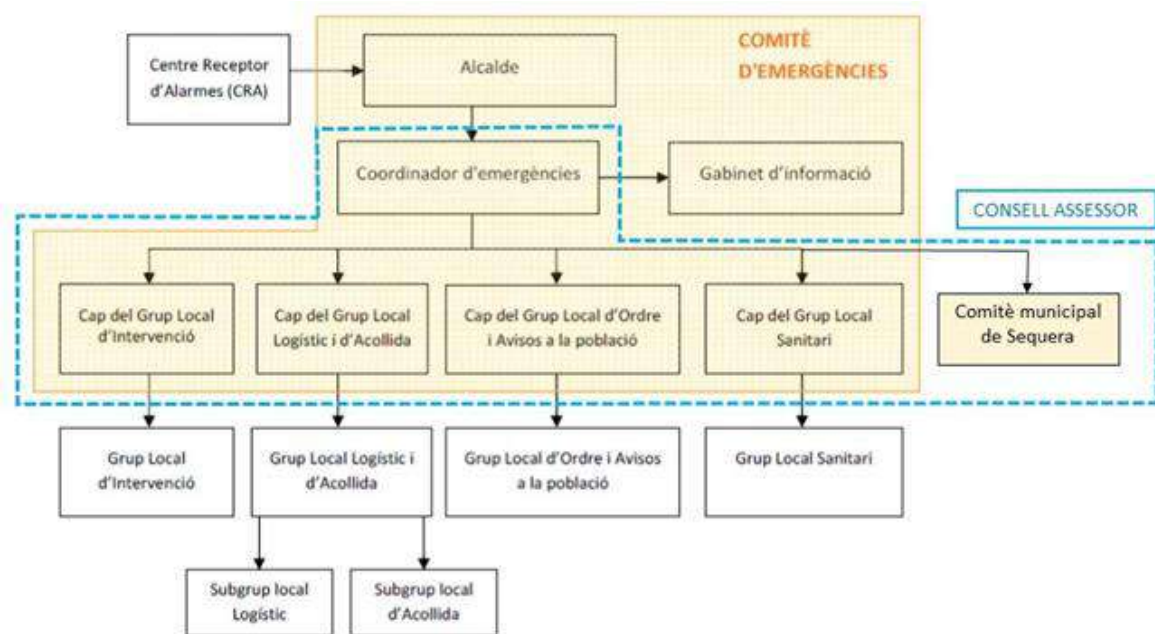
COMITÈ D'EMERGÈNCIES

Centre Receptor d'Alarmes (CRA)

Alcalde

Coordinador d'emergències

Gabinet d'informació

CONSELL ASSESSOR

Cap del Grup Local d'Intervenció

Cap del Grup Local Logístic i d'Acollida

Cap del Grup Local d'Ordre i Avisos a la població

Cap del Grup Local Sanitari

Comitè municipal de Sequera

Grup Local d'Intervenció

Grup Local Logístic i d'Acollida

Grup Local d'Ordre i Avisos a la població

Grup Local Sanitari

Subgrup local Logístic

Subgrup local d'Acollida